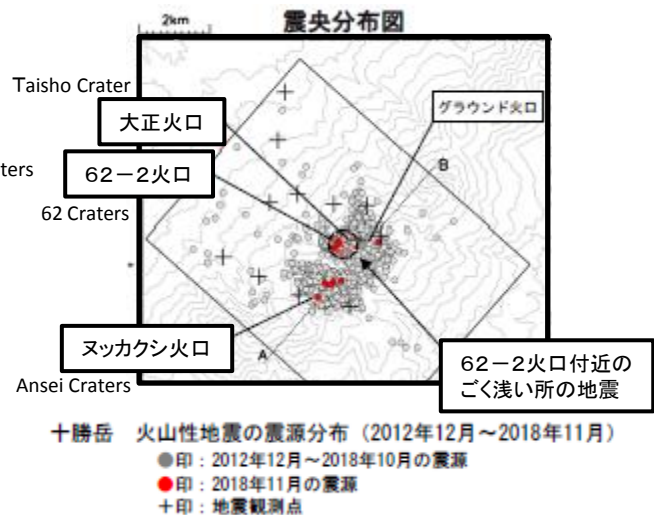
2km

震央分布図

Taisho Crater

大正火口

グラウンド火口

ters

62－2火口

B

62 Craters

ヌッカクシ火口

A

Ansei Craters

62－2火口付近のごく浅い所の地震

十勝岳　火山性地震の震源分布（2012年12月～2018年11月）

●印：2012年12月～2018年10月の震源

●印：2018年11月の震源

十印：地震観測点